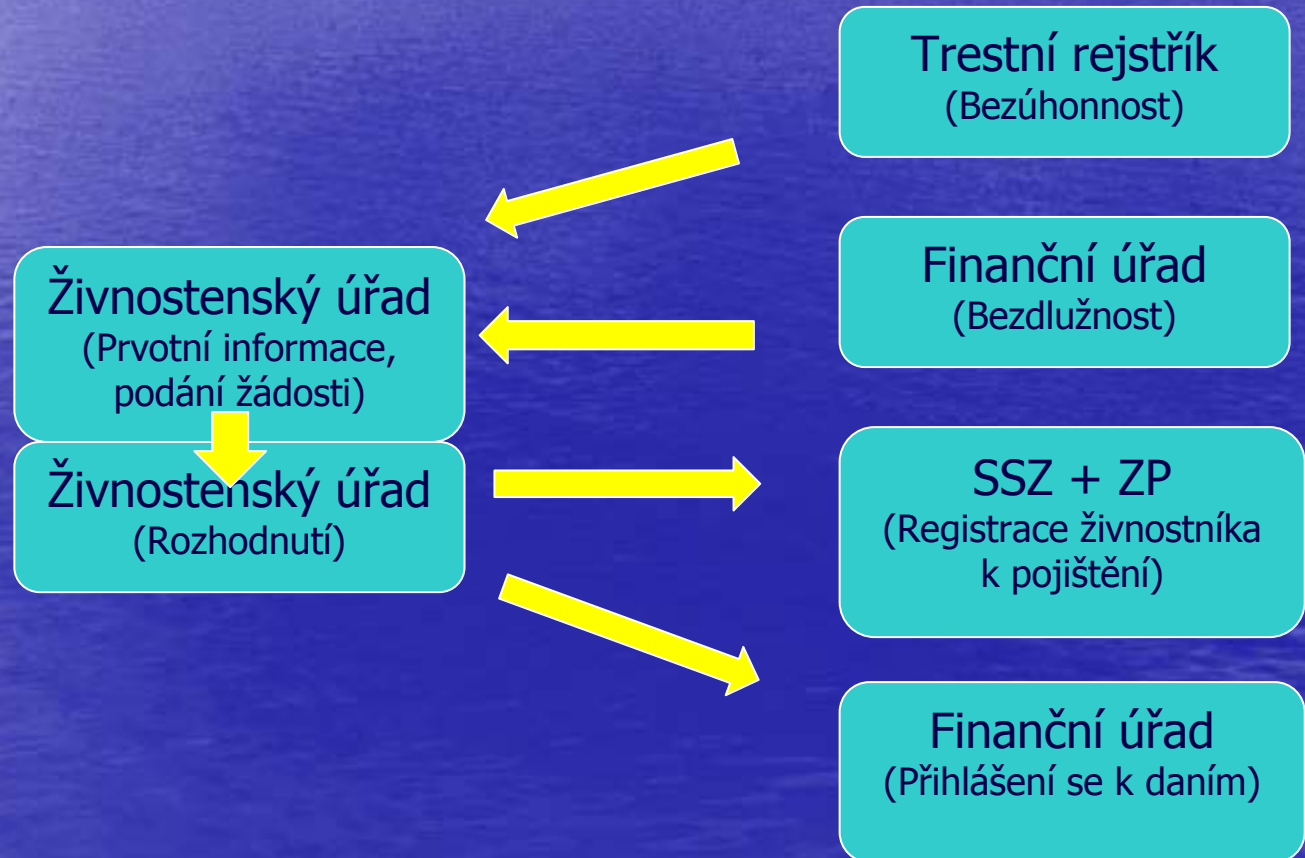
Trestní rejstřík
(Bezúhonnost)

Finanční úřad
(Bezdlužnost)

Živnostenský úřad
(Prvotní informace, podání žádosti)

Živnostenský úřad
(Rozhodnutí)

SSZ + ZP
(Registrace živnostníka k pojištění)

Finanční úřad
(Přihlášení se k daním)